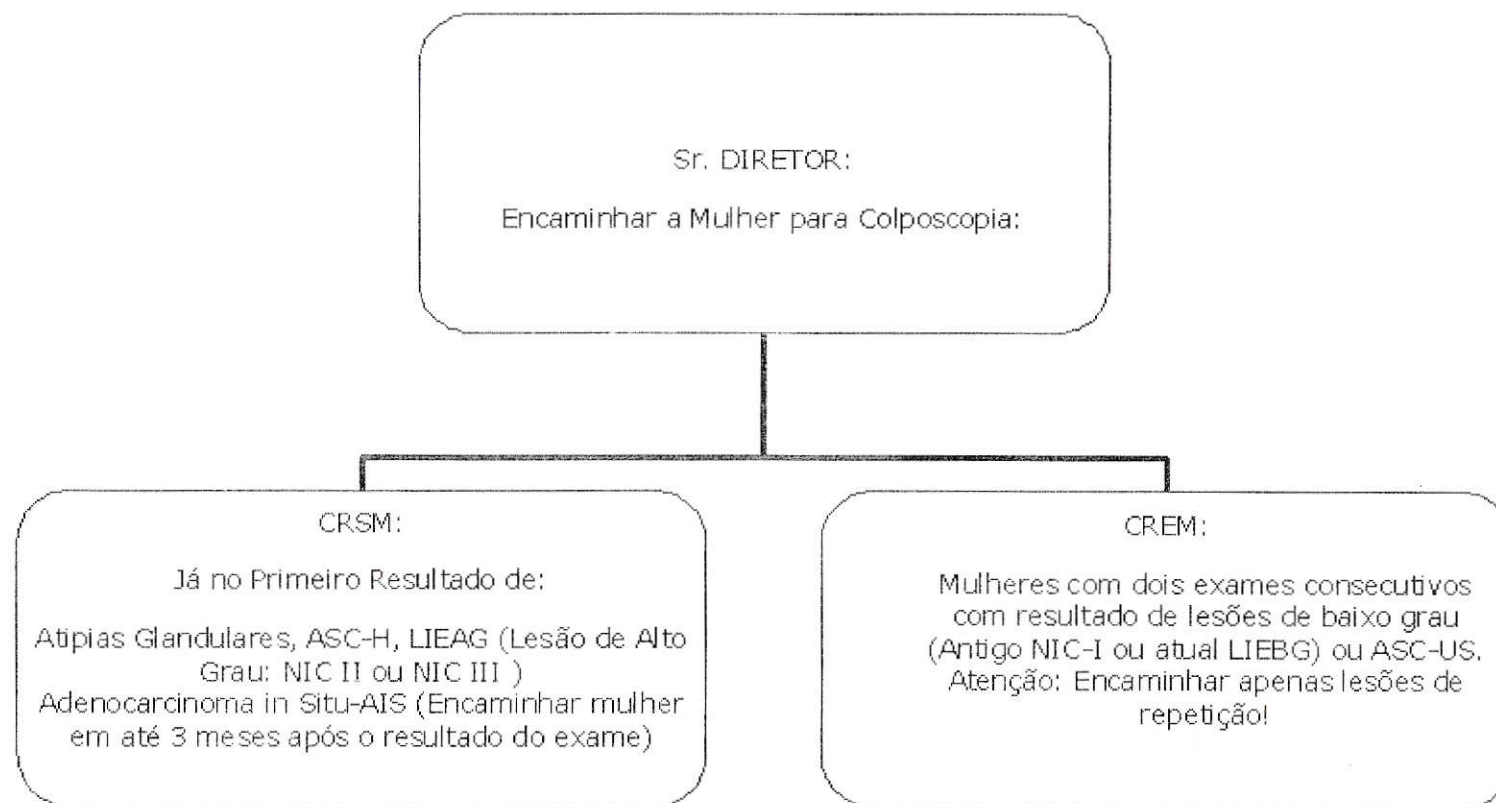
Sr. DIRETOR:

Encaminhar a Mulher para Colposcopia:

CRSM:

Já no Primeiro Resultado de:

Atipias Glandulares, ASC-H, LIEAG (Lesão de Alto Grau: NIC II ou NIC III ) Adenocarcinoma in Situ-AIS (Encaminhar mulher em até 3 meses após o resultado do exame)

CREM:

Mulheres com dois exames consecutivos com resultado de lesões de baixo grau (Antigo NIC-I ou atual LIEBG) ou ASC-US. Atenção: Encaminhar apenas lesões de repetição!